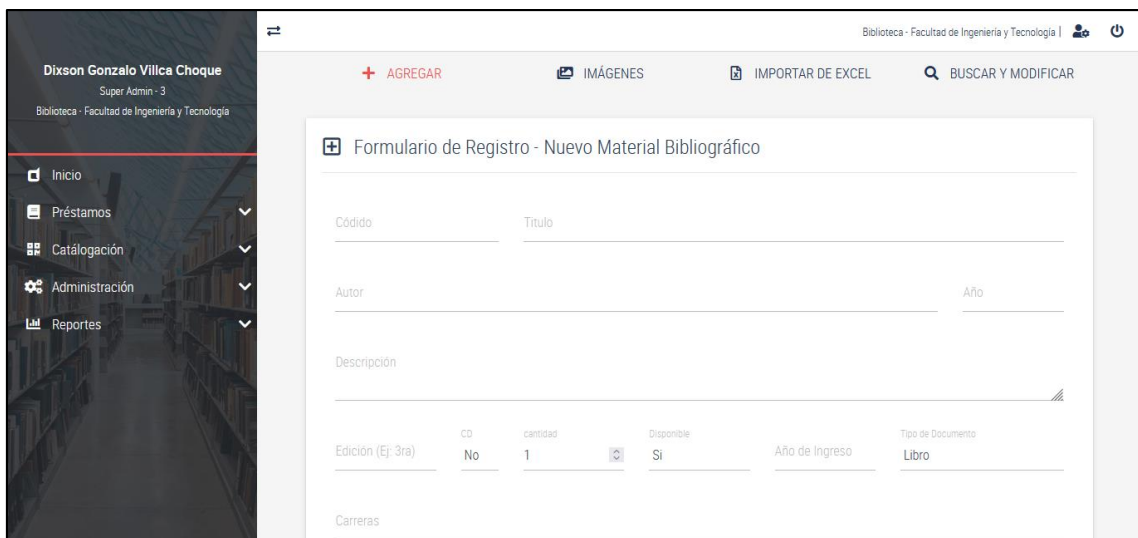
Dixson Gonzalo Villca Choque
Super Admin - 3
Biblioteca - Facultad de Ingeniería y Tecnología

Inicio
Préstamos
Catalogación
Administración
Reportes

Biblioteca - Facultad de Ingeniería y Tecnología |

+ AGREGAR
IMÁGENES
IMPORTAR DE EXCEL
BUSCAR Y MODIFICAR

Formulario de Registro - Nuevo Material Bibliográfico

Códido
Titulo
Autor
Año
Descripción
Edición (Ej: 3ra)
CD
No
cantidad
1
Disponible
Si
Año de Ingreso
Tipo de Documento
Libro
Carreras